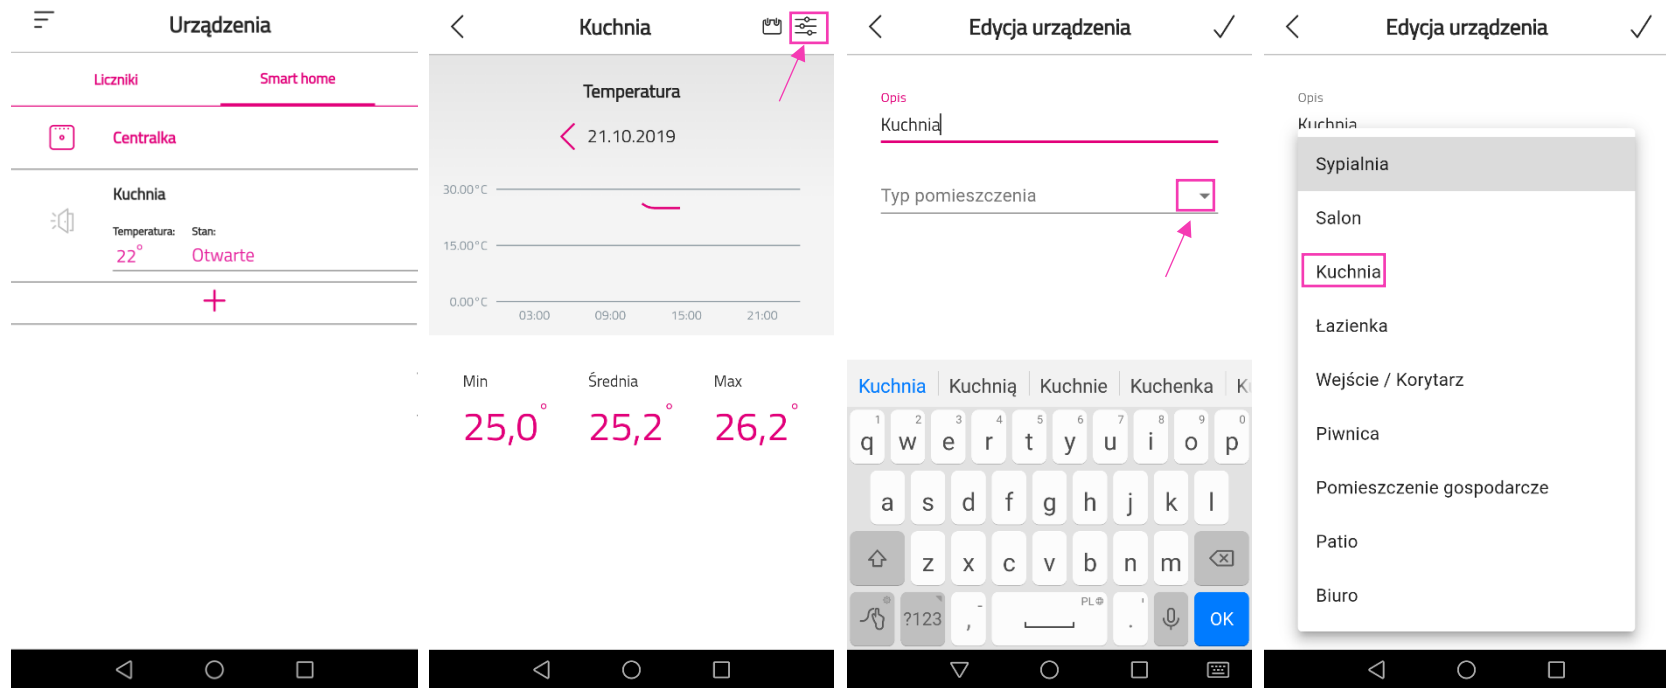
Urządzenia

Liczniki
Smart home

Centralka

Kuchnia
Temperatura:
Stan:
22°
Otwarte

+

Kuchnia

Temperatura
21.10.2019

30.00°C
15.00°C
0.00°C
03:00
09:00
15:00
21:00

Min
25,0°
Średnia
25,2°
Max
26,2°

Edycja urządzenia

Opis
Kuchnia

Typ pomieszczenia

Kuchnia Kuchnią Kuchnie Kuchenka K

1 q 2 w 3 e 4 r 5 t 6 y 7 u 8 i 9 o 0 p
a s d f g h j k l
z x c v b n m
?123 , PL . OK

Edycja urządzenia

Opis
Kuchnia

Sypialnia
Salon
Kuchnia
Łazienka
Wejście / Korytarz
Piwnica
Pomieszczenie gospodarcze
Patio
Biuro